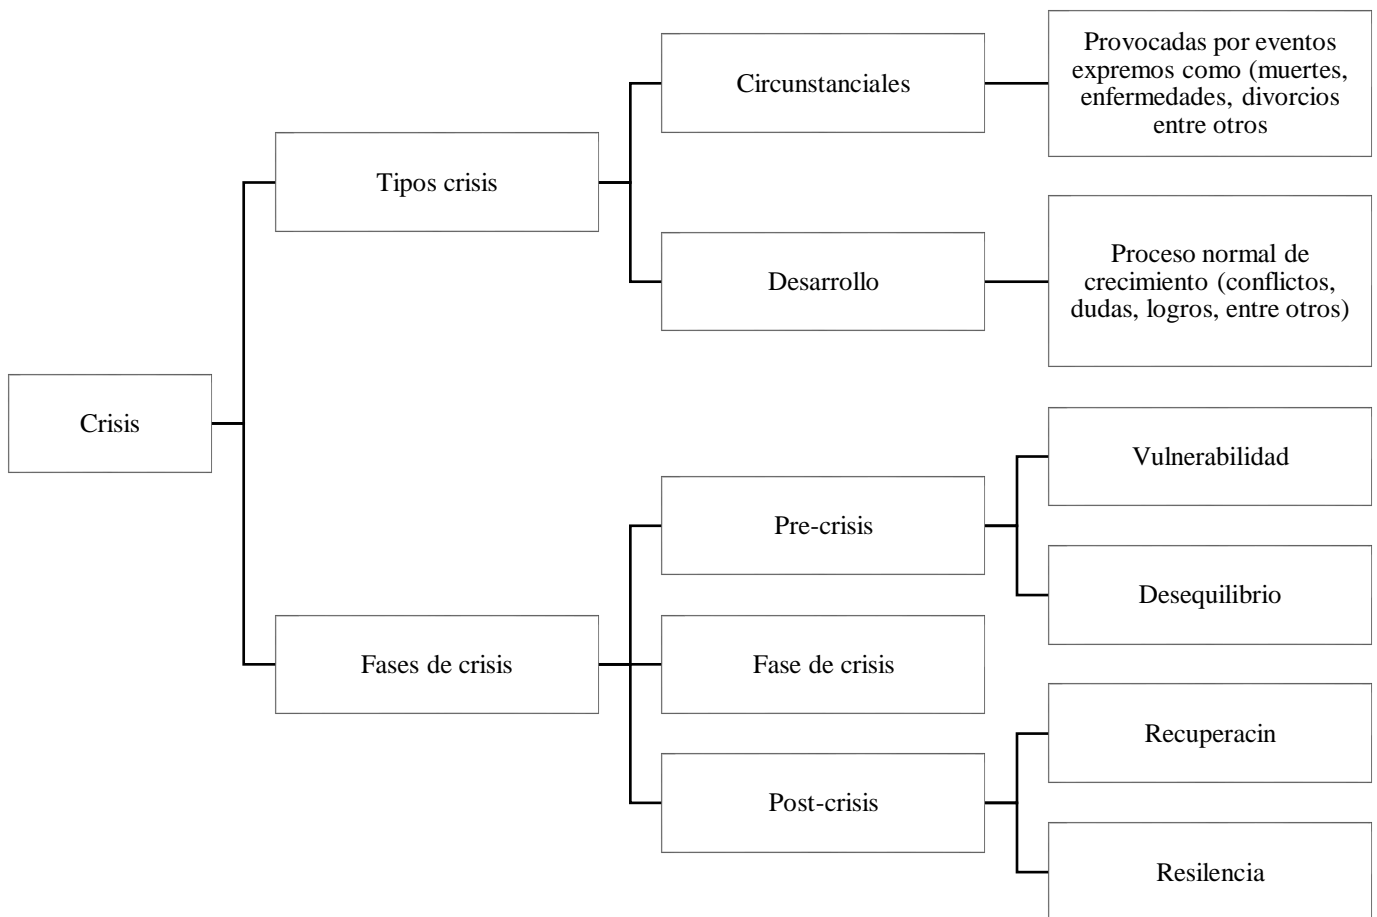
Crisis

Tipos crisis

Circunstanciales

Provocadas por eventos expremos como (muertes, enfermedades, divorcios entre otros

Desarrollo

Proceso normal de crecimiento (conflictos, dudas, logros, entre otros)

Fases de crisis

Pre-crisis

Vulnerabilidad

Desequilibrio

Fase de crisis

Post-crisis

Recuperacin

Resilencia